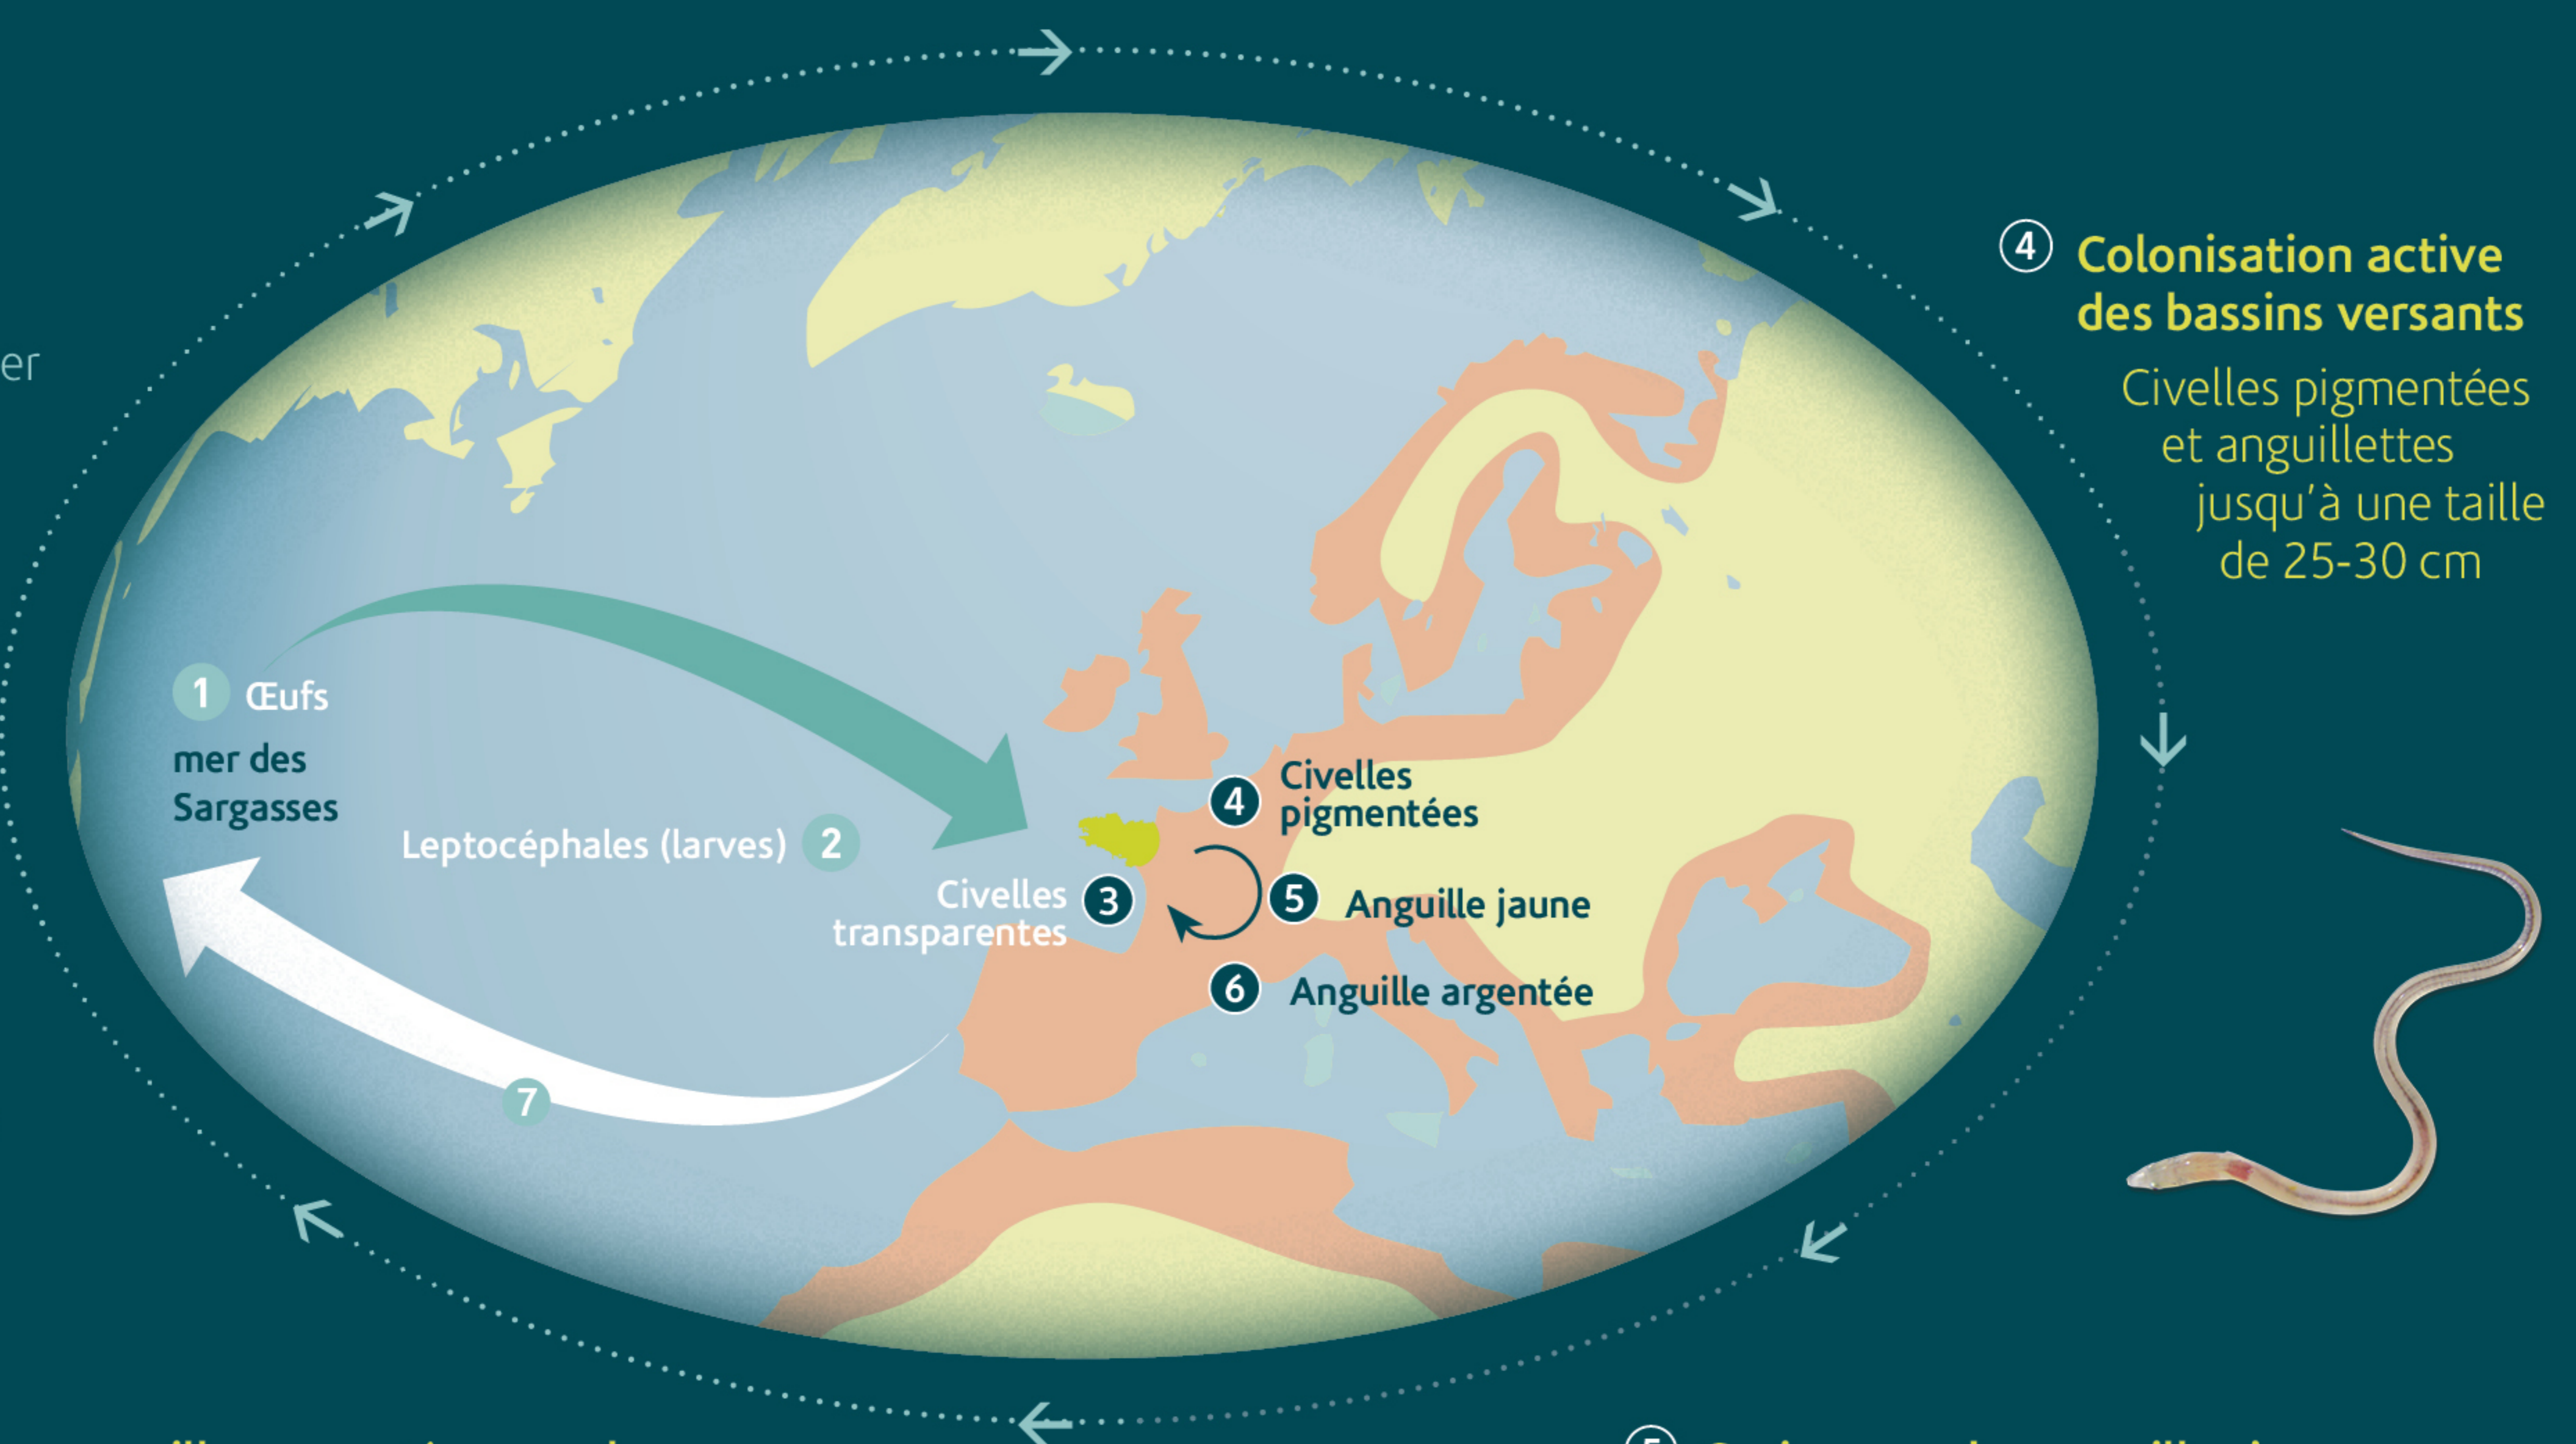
er

④ Colonisation active des bassins versants

Civelles pigmentées et anguillettes jusqu'à une taille de 25-30 cm

1 Œufs

mer des Sargasses

Leptocéphales (larves) 2

Civelles transparentes 3

4 Civelles pigmentées

5 Anguille jaune

6 Anguille argentée

7

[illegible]

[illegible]